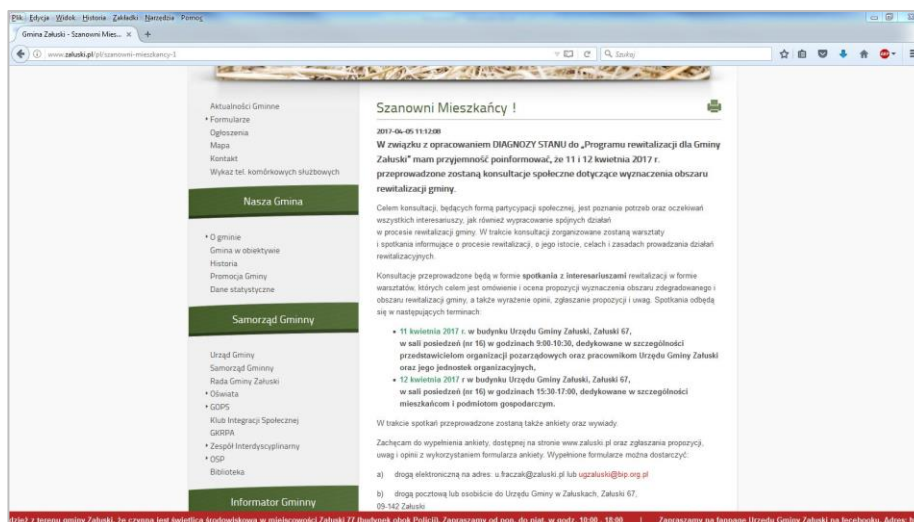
Plik Edycja Widok Historia Zakładki Narzędzia Pomoc

Gmina Załuski - Szanowni Mies... ×

www.zaluski.pl/pl/szanowni-mieszkancy-1

Szukaj

Aktualności Gminne
Formularze
Ogłoszenia
Mapa
Kontakt
Wykaz tel. komórkowych służbowych

Nasza Gmina

O gminie
Gmina w obiektywie
Historia
Promocja Gminy
Dane statystyczne

Samorząd Gminny

Urząd Gminy
Samorząd Gminny
Rada Gminy Załuski
Oświata
GOPS
Klub Integracji Społecznej
GKRPA
Zespół Interdyscyplinarny
OSP
Biblioteka

Informator Gminny

Szanowni Mieszkańcy !

2017-04-05 11:12:08

W związku z opracowaniem DIAGNOZY STANU do „Programu rewitalizacji dla Gminy Załuski" mam przyjemność poinformować, że 11 i 12 kwietnia 2017 r. przeprowadzone zostaną konsultacje społeczne dotyczące wyznaczenia obszaru rewitalizacji gminy.

Celem konsultacji, będących formą partycypacji społecznej, jest poznanie potrzeb oraz oczekiwań wszystkich interesariuszy, jak również wypracowanie spójnych działań w procesie rewitalizacji gminy. W trakcie konsultacji zorganizowane zostaną warsztaty i spotkania informujące o procesie rewitalizacji, o jego istocie, celach i zasadach prowadzenia działań rewitalizacyjnych.

Konsultacje przeprowadzone będą w formie spotkania z interesariuszami rewitalizacji w formie warsztatów, których celem jest omówienie i ocena propozycji wyznaczenia obszaru zdegradowanego i obszaru rewitalizacji gminy, a także wyrażenie opinii, zgłaszanie propozycji i uwag. Spotkania odbędą się w następujących terminach:

• 11 kwietnia 2017 r. w budynku Urzędu Gminy Załuski, Załuski 67, w sali posiedzeń (nr 16) w godzinach 9:00-10:30, dedykowane w szczególności przedstawicielom organizacji pozarządowych oraz pracownikom Urzędu Gminy Załuski oraz jego jednostek organizacyjnych,
• 12 kwietnia 2017 r w budynku Urzędu Gminy Załuski, Załuski 67, w sali posiedzeń (nr 16) w godzinach 15:30-17:00, dedykowane w szczególności mieszkańcom i podmiotom gospodarczym.

W trakcie spotkań przeprowadzone zostaną także ankiety oraz wywiady.

Zachęcam do wypełnienia ankiety, dostępnej na stronie www.zaluski.pl oraz zgłaszania propozycji, uwag i opinii z wykorzystaniem formularza ankiety. Wypełnione formularze można dostarczyć:

a) drogą elektroniczną na adres: u.fraczak@zaluski.pl lub ugzaluski@bip.org.pl

b) drogą pocztową lub osobiście do Urzędu Gminy w Załuskach, Załuski 67, 09-142 Załuski

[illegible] z terenu gminy Załuski, że czynna jest świetlica środowiskowa w miejscowości Załuski 77 (budynek obok Policji). Zapraszamy od pon. do piąt. w godz. 10:00 - 18:00 | Zapraszamy na fanpage Urzędu Gminy Załuski na facebooku. Adres: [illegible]